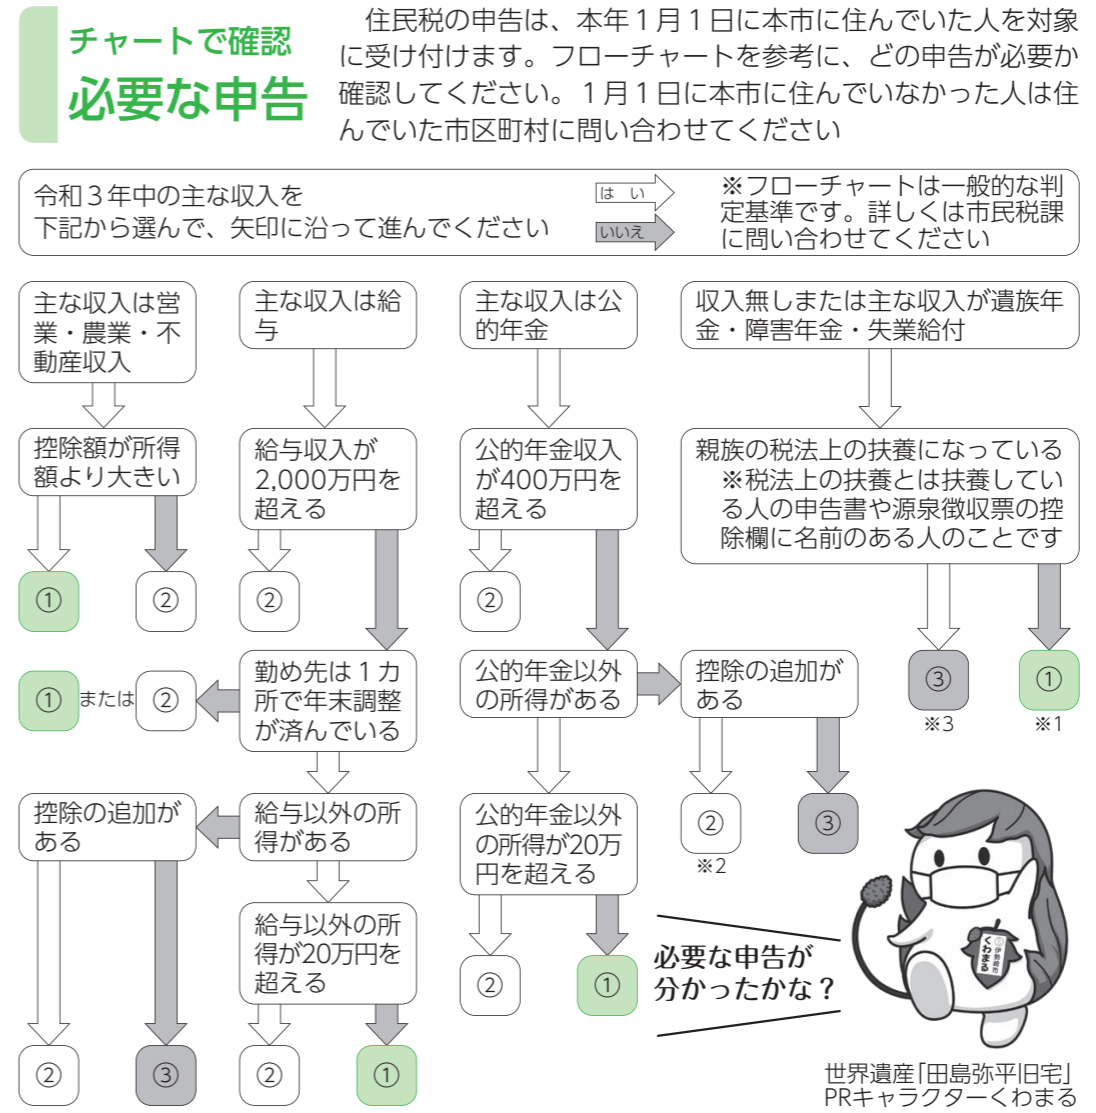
チャートで確認
必要な申告

住民税の申告は、本年1月1日に本市に住んでいた人を対象に受け付けます。フローチャートを参考に、どの申告が必要か確認してください。1月1日に本市に住んでいなかった人は住んでいた市区町村に問い合わせてください

令和3年中の主な収入を下記から選んで、矢印に沿って進んでください

はい
いいえ

※フローチャートは一般的な判定基準です。詳しくは市民税課に問い合わせてください

主な収入は営業・農業・不動産収入

控除額が所得額より大きい

①

②

主な収入は給与

給与収入が2,000万円を超える

②

勤め先は1カ所で年末調整が済んでいる

① または ②

給与以外の所得がある

控除の追加がある

②

③

給与以外の所得が20万円を超える

②

①

主な収入は公的年金

公的年金収入が400万円を超える

②

公的年金以外の所得がある

控除の追加がある

②
※2

③

公的年金以外の所得が20万円を超える

②

①

収入無しまたは主な収入が遺族年金・障害年金・失業給付

親族の税法上の扶養になっている
※税法上の扶養とは扶養している人の申告書や源泉徴収票の控除欄に名前のある人のことです

③
※3

①
※1

必要な申告が分かったかな？

伊勢崎市 くわまる

世界遺産「田島弥平旧宅」PRキャラクターくわまる